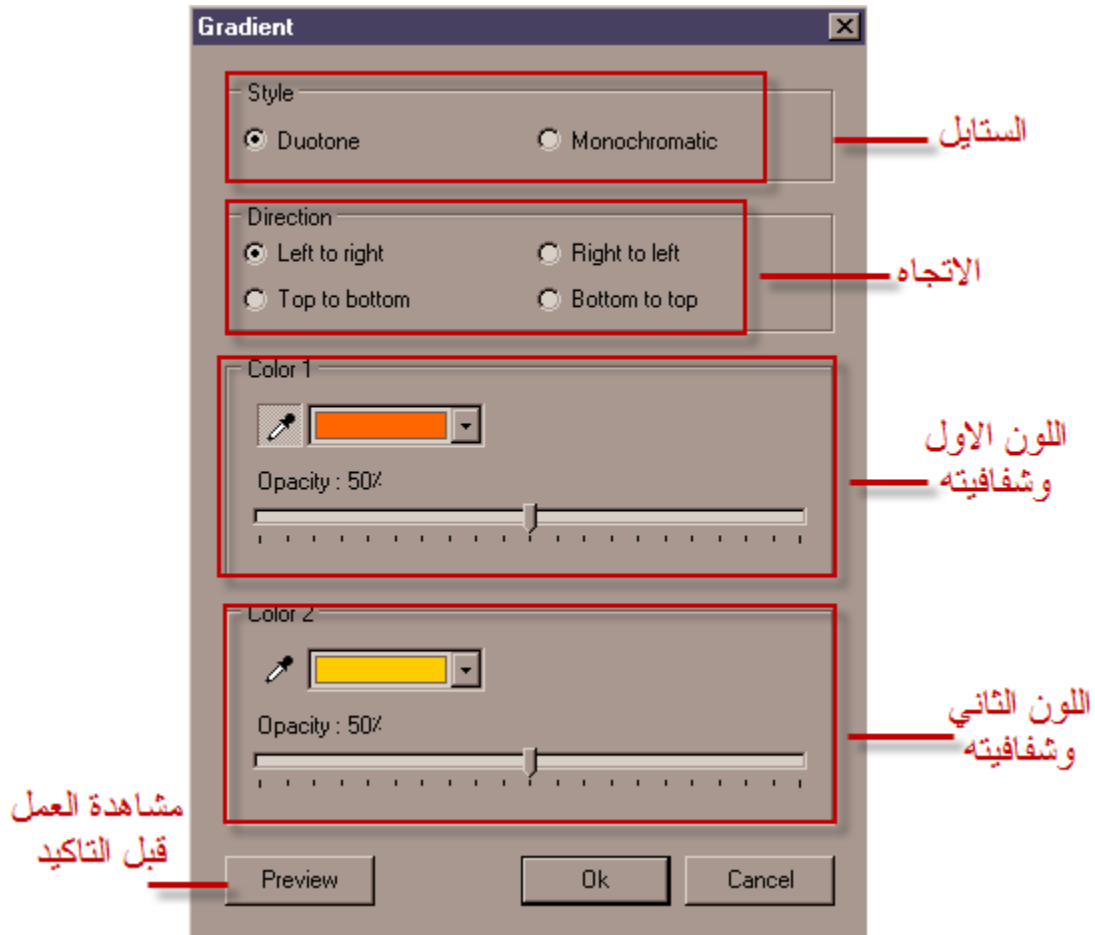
Gradient

Style
Duotone
Monochromatic

الستايل

Direction
Left to right
Right to left
Top to bottom
Bottom to top

الاتجاه

Color 1
Opacity : 50%

اللون الاول وشفافيته

Color 2
Opacity : 50%

اللون الثاني وشفافيته

مشاهدة العمل قبل التاكيد

Preview
Ok
Cancel